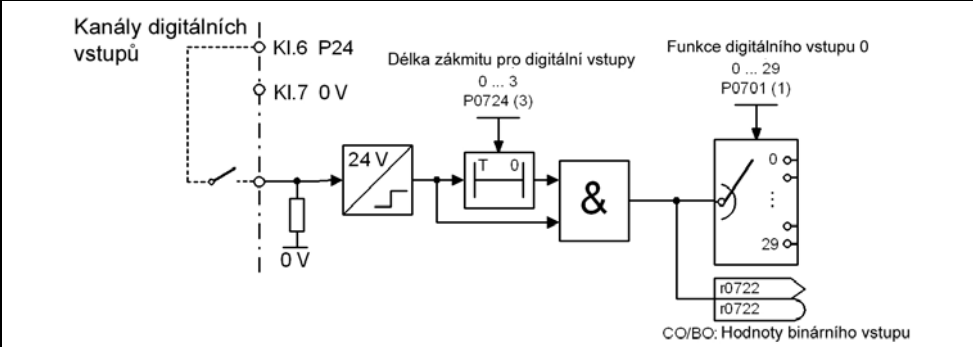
Kanály digitálních vstupů

Kl.6 P24

Kl.7 0 V

0 V

24 V

Délka zákmitu pro digitální vstupy
0 ... 3
P0724 (3)

T 0

&

Funkce digitálního vstupu 0
0 ... 29
P0701 (1)

0
⋮
29

r0722
r0722

CO/BO: Hodnoty binárního vstupu